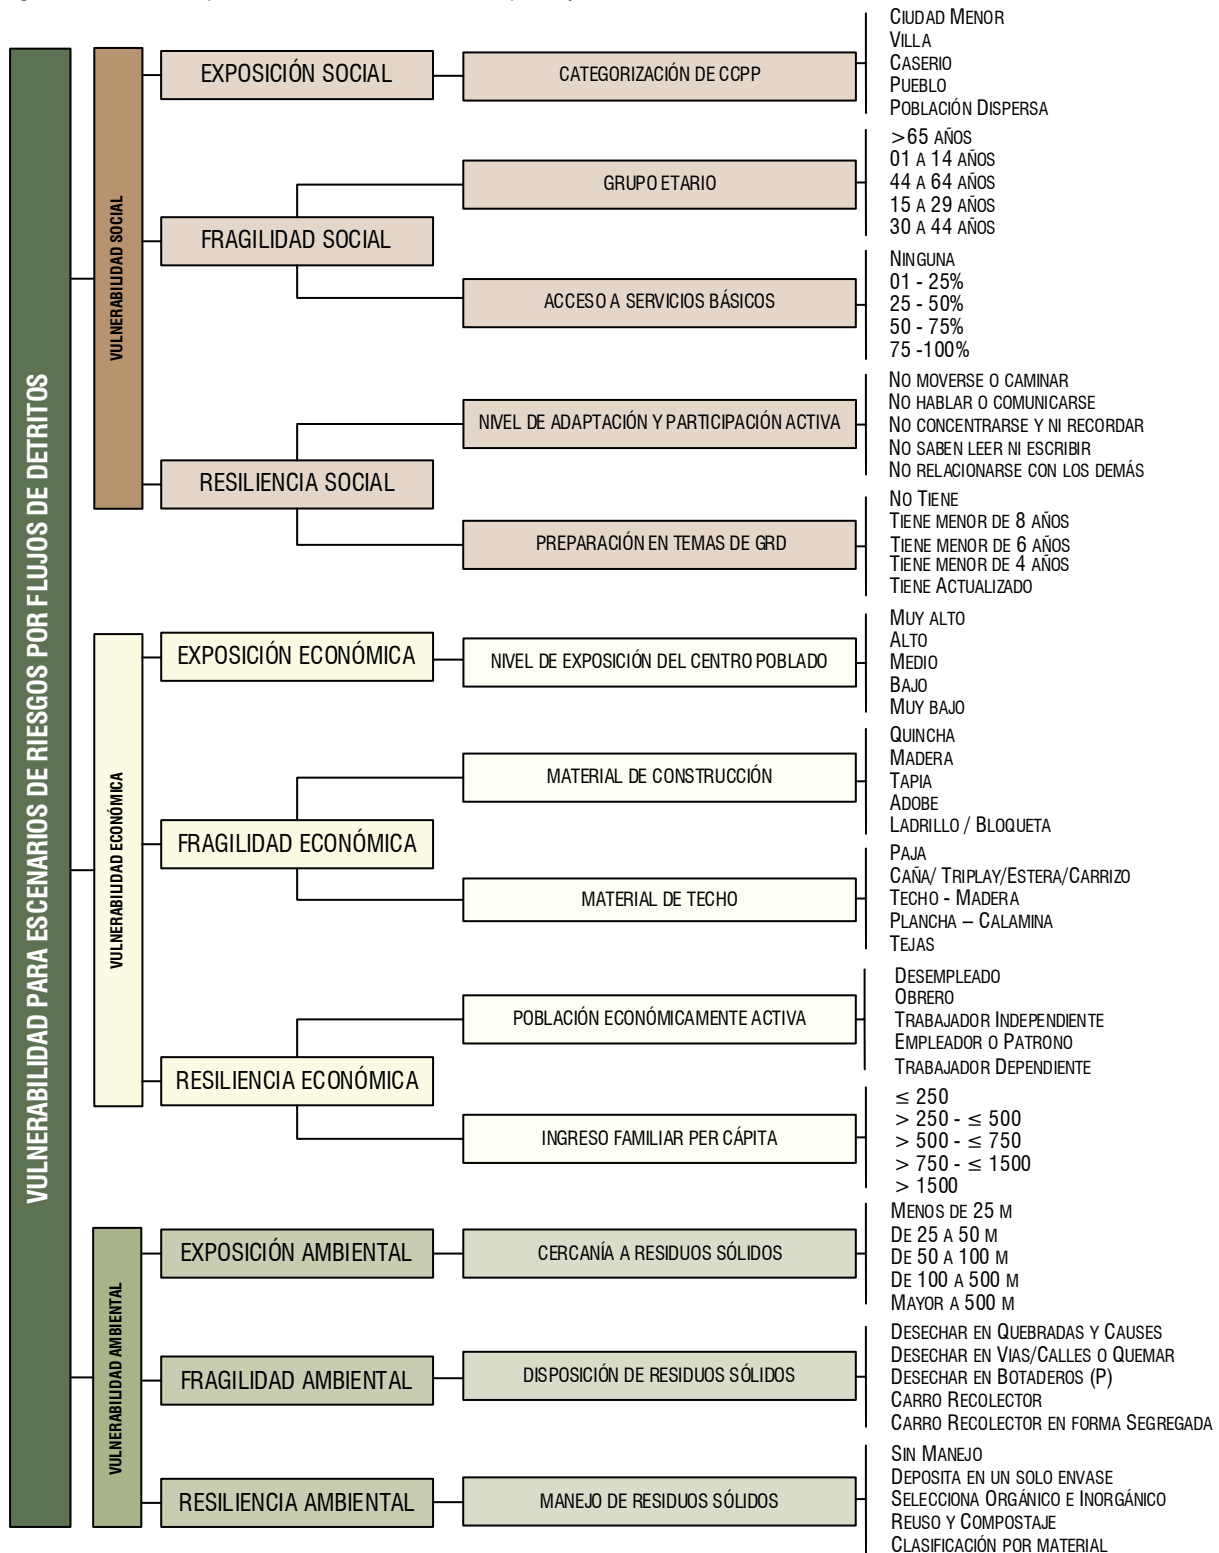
VULNERABILIDAD PARA ESCENARIOS DE RIESGOS POR FLUJOS DE DETRITOS

VULNERABILIDAD SOCIAL

EXPOSICIÓN SOCIAL

CATEGORIZACIÓN DE CCPP

Ciudad Menor
Villa
Caserio
Pueblo
Población Dispersa

FRAGILIDAD SOCIAL

GRUPO ETARIO

>65 años
01 a 14 años
44 a 64 años
15 a 29 años
30 a 44 años

ACCESO A SERVICIOS BÁSICOS

Ninguna
01 - 25%
25 - 50%
50 - 75%
75 -100%

RESILIENCIA SOCIAL

NIVEL DE ADAPTACIÓN Y PARTICIPACIÓN ACTIVA

No moverse o caminar
No hablar o comunicarse
No concentrarse y ni recordar
No saben leer ni escribir
No relacionarse con los demás

PREPARACIÓN EN TEMAS DE GRD

No Tiene
Tiene menor de 8 años
Tiene menor de 6 años
Tiene menor de 4 años
Tiene Actualizado

VULNERABILIDAD ECONÓMICA

EXPOSICIÓN ECONÓMICA

NIVEL DE EXPOSICIÓN DEL CENTRO POBLADO

Muy alto
Alto
Medio
Bajo
Muy bajo

FRAGILIDAD ECONÓMICA

MATERIAL DE CONSTRUCCIÓN

Quincha
Madera
Tapia
Adobe
Ladrillo / Bloqueta

MATERIAL DE TECHO

Paja
Caña/ Triplay/Estera/Carrizo
Techo - Madera
Plancha – Calamina
Tejas

RESILIENCIA ECONÓMICA

POBLACIÓN ECONÓMICAMENTE ACTIVA

Desempleado
Obrero
Trabajador Independiente
Empleador o Patrono
Trabajador Dependiente

INGRESO FAMILIAR PER CÁPITA

$\leq 250$
$> 250 - \leq 500$
$> 500 - \leq 750$
$> 750 - \leq 1500$
$> 1500$

VULNERABILIDAD AMBIENTAL

EXPOSICIÓN AMBIENTAL

CERCANÍA A RESIDUOS SÓLIDOS

Menos de 25 m
De 25 a 50 m
De 50 a 100 m
De 100 a 500 m
Mayor a 500 m

FRAGILIDAD AMBIENTAL

DISPOSICIÓN DE RESIDUOS SÓLIDOS

Desechar en Quebradas y Causes
Desechar en Vias/Calles o Quemar
Desechar en Botaderos (P)
Carro Recolector
Carro Recolector en forma Segregada

RESILIENCIA AMBIENTAL

MANEJO DE RESIDUOS SÓLIDOS

Sin Manejo
Deposita en un solo envase
Selecciona Orgánico e Inorgánico
Reuso y Compostaje
Clasificación por material